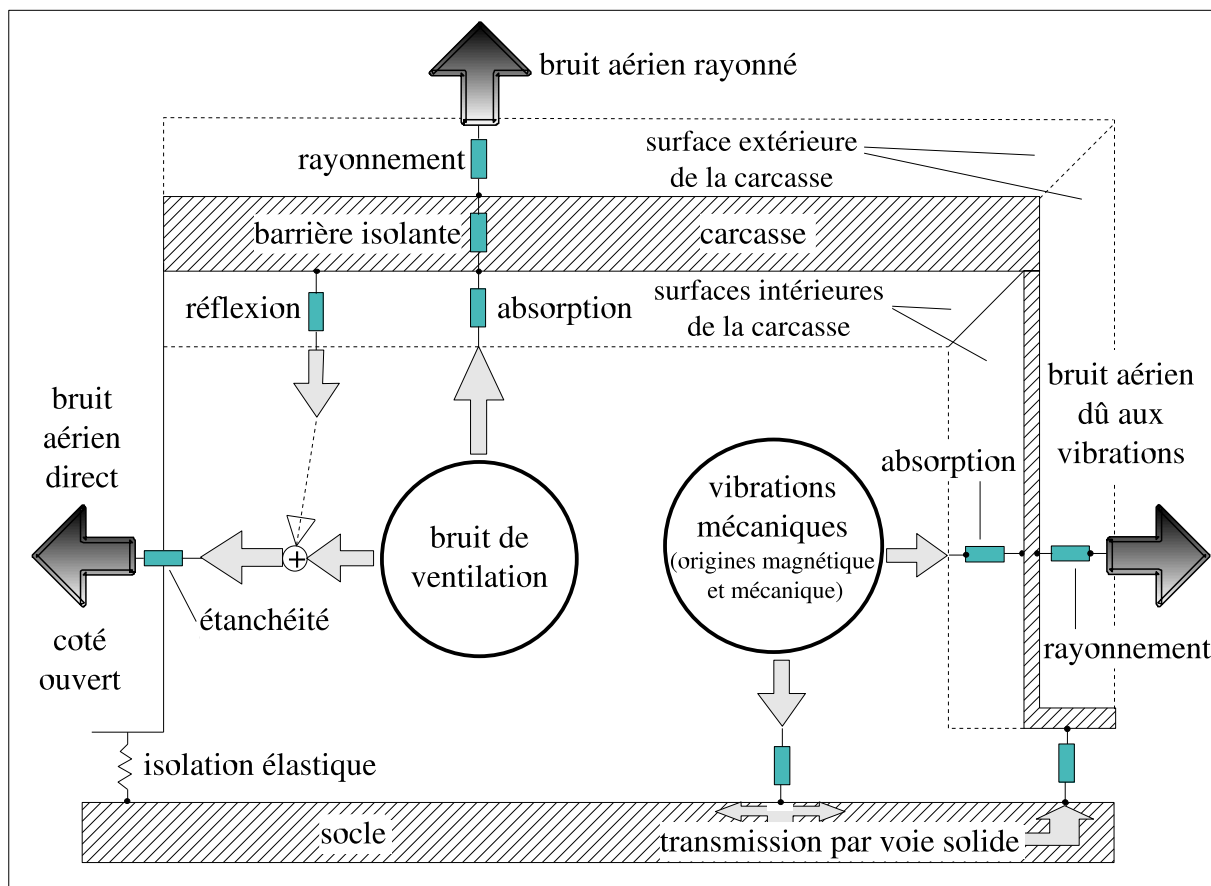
bruit aérien rayonné

surface extérieure de la carcasse

rayonnement

barrière isolante

carcasse

réflexion

absorption

surfaces intérieures de la carcasse

bruit aérien direct

bruit aérien dû aux vibrations

absorption

+

bruit de ventilation

vibrations mécaniques (origines magnétique et mécanique)

étanchéité

coté ouvert

rayonnement

isolation élastique

socle

transmission par voie solide